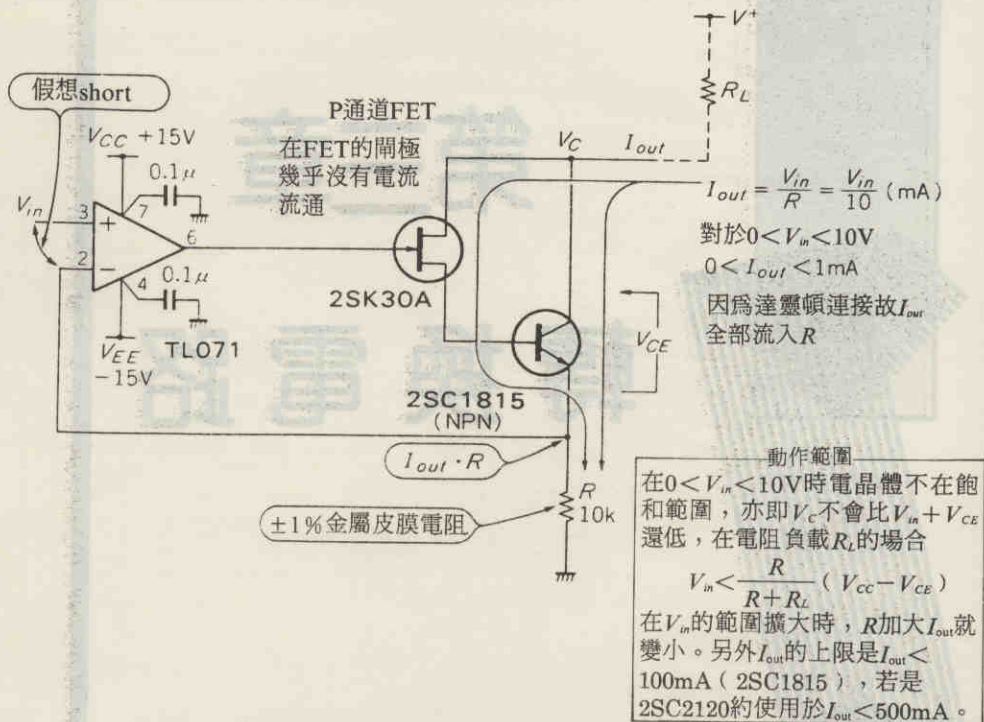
$V^+$

$R_L$

假想short

P通道FET

在FET的閘極幾乎沒有電流流通

$V_{CC}$ +15V

0.1μ

$V_{in}$

3

7

+

6

2

−

4

0.1μ

$V_{EE}$ −15V

TL071

2SK30A

$V_C$

$I_{out}$

$I_{out} = \frac{V_{in}}{R} = \frac{V_{in}}{10}$ (mA)

對於$0 < V_{in} < 10$V

$0 < I_{out} < 1$mA

因爲達靈頓連接故$I_{out}$全部流入$R$

$V_{CE}$

2SC1815 (NPN)

$I_{out} \cdot R$

±1%金屬皮膜電阻

$R$ 10k

動作範圍

在$0 < V_{in} < 10$V時電晶體不在飽和範圍，亦即$V_C$不會比$V_{in} + V_{CE}$還低，在電阻負載$R_L$的場合

$V_{in} < \frac{R}{R+R_L}(V_{CC} - V_{CE})$

在$V_{in}$的範圍擴大時，$R$加大$I_{out}$就變小。另外$I_{out}$的上限是$I_{out} <$ 100mA（2SC1815），若是2SC2120約使用於$I_{out} <$ 500mA。